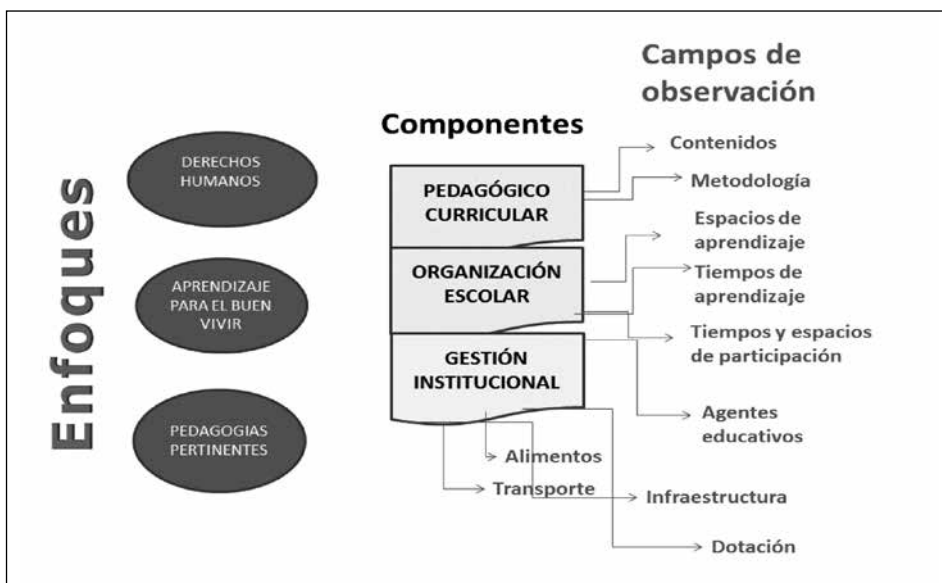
Enfoques

DERECHOS HUMANOS

APRENDIZAJE PARA EL BUEN VIVIR

PEDAGOGIAS PERTINENTES

Componentes

Campos de observación

PEDAGÓGICO CURRICULAR

ORGANIZACIÓN ESCOLAR

GESTIÓN INSTITUCIONAL

Contenidos

Metodología

Espacios de aprendizaje

Tiempos de aprendizaje

Tiempos y espacios de participación

Agentes educativos

Alimentos

Transporte

Infraestructura

Dotación